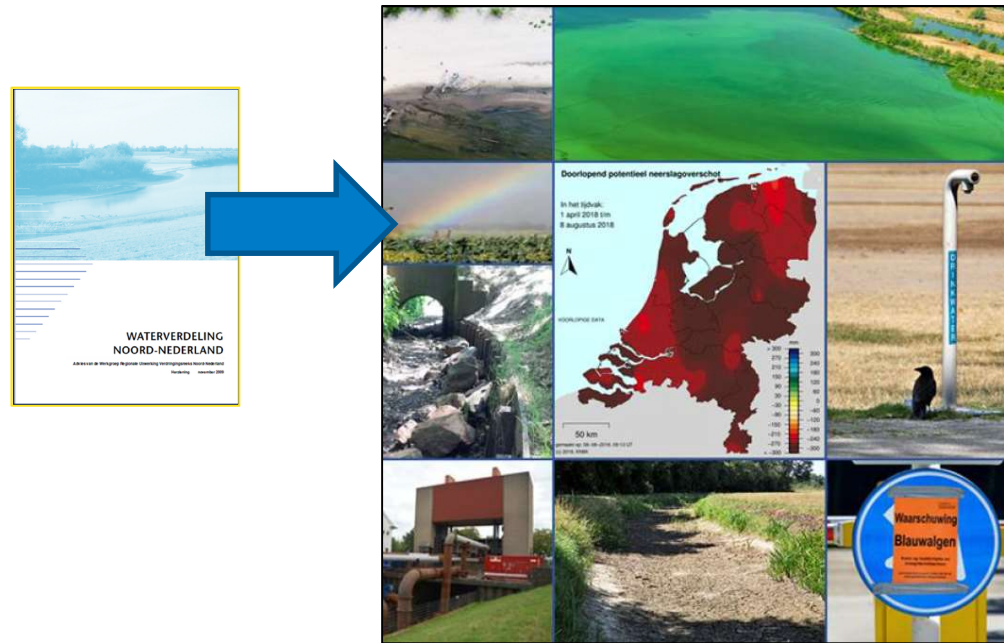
WATERVERDELING NOORD-NEDERLAND

Advies van de Werkgroep Regionale Uitwerking Verdringingsreeks Noord-Nederland

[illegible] november 2009

Doorlopend potentieel neerslagoverschot

In het tijdvak:
1 april 2018 t/m
8 augustus 2018

N

VOORLOPIGE DATA

50 km

mm

> 300
270
240
210
180
150
120
90
60
30
0
-30
-60
-90
-120
-150
-180
-210
-240
-270
< -300

gemaakt op: 09-08-2018, 09:13 UT
(c) 2018, KNMI

DRINKWATER

Waarschuwing
Blauwalgen